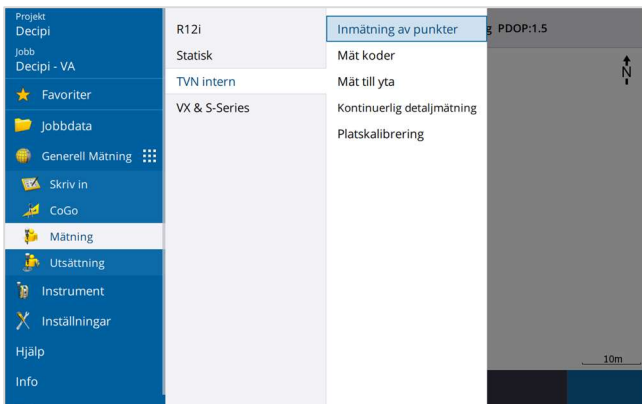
Projekt
Decipi

Jobb
Decipi - VA

Favoriter

Jobbdata

Generell Mätning

Skriv in

CoGo

Mätning

Utsättning

Instrument

Inställningar

Hjälp

Info

R12i

Statisk

TVN intern

VX & S-Series

Inmätning av punkter

Mät koder

Mät till yta

Kontinuerlig detaljmätning

Platskalibrering

g PDOP:1.5

N

10m